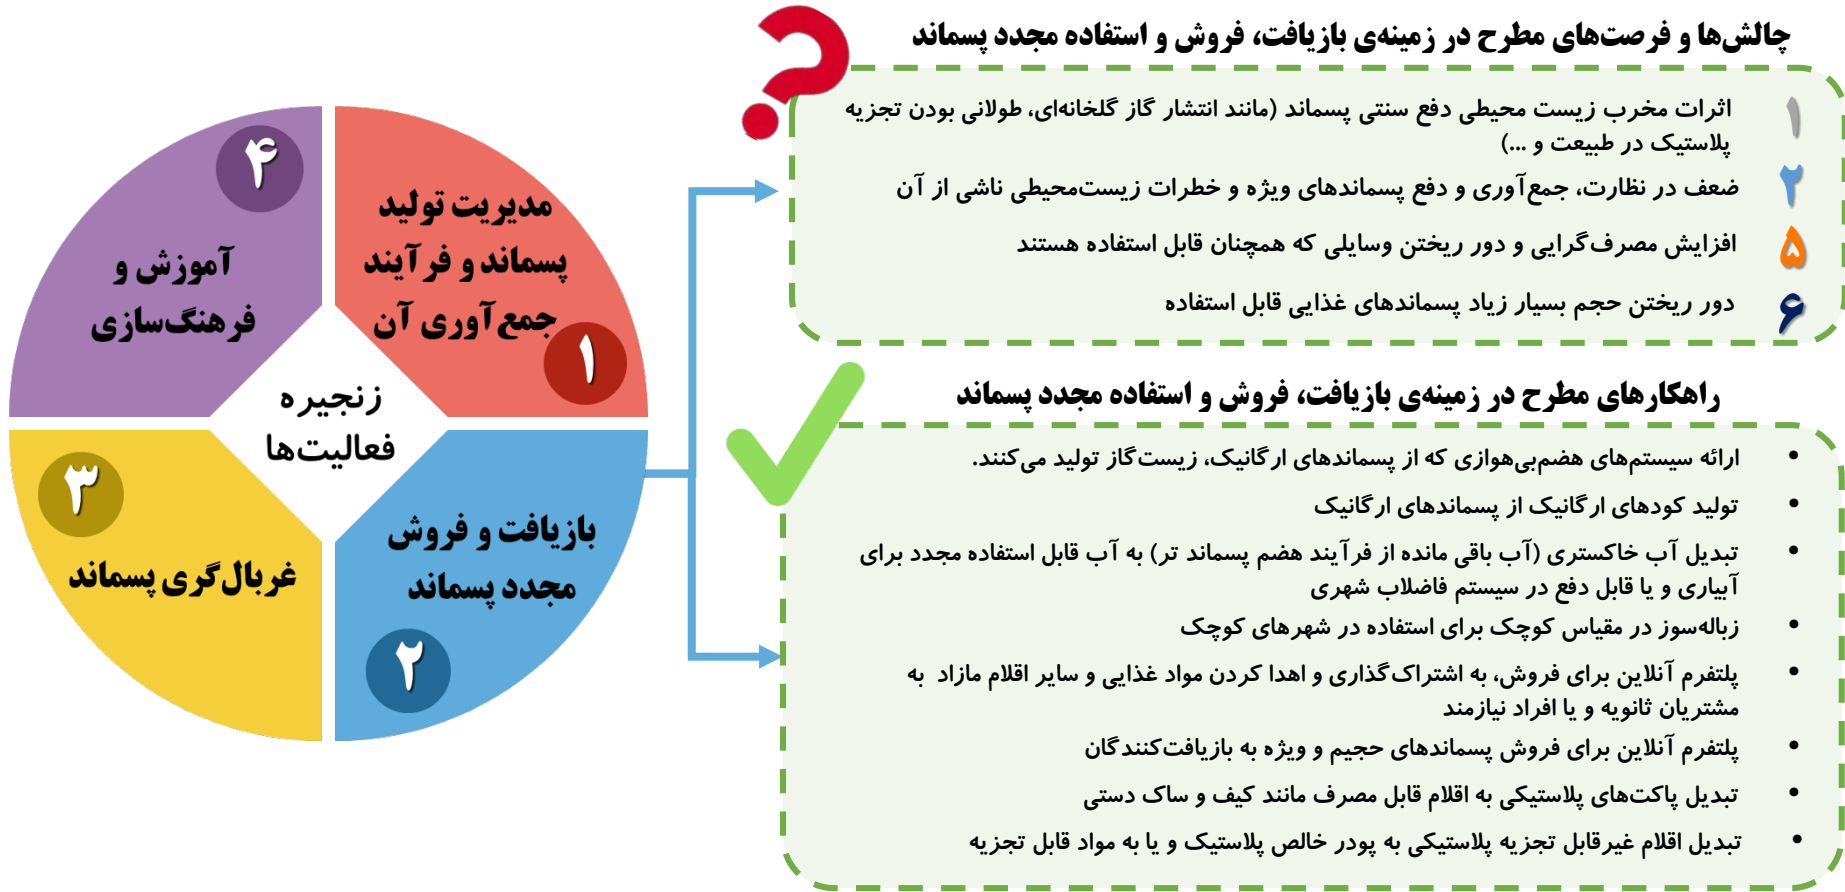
چالش‌ها و فرصت‌های مطرح در زمینه‌ی بازیافت، فروش و استفاده مجدد پسماند

۱ اثرات مخرب زیست محیطی دفع سنتی پسماند (مانند انتشار گاز گلخانه‌ای، طولانی بودن تجزیه پلاستیک در طبیعت و ...)

۲ ضعف در نظارت، جمع‌آوری و دفع پسماندهای ویژه و خطرات زیست‌محیطی ناشی از آن

۵ افزایش مصرف‌گرایی و دور ریختن وسایلی که همچنان قابل استفاده هستند

۶ دور ریختن حجم بسیار زیاد پسماندهای غذایی قابل استفاده

راهکارهای مطرح در زمینه‌ی بازیافت، فروش و استفاده مجدد پسماند

• ارائه سیستم‌های هضم‌بی‌هوازی که از پسماندهای ارگانیک، زیست‌گاز تولید می‌کنند.
• تولید کودهای ارگانیک از پسماندهای ارگانیک
• تبدیل آب خاکستری (آب باقی مانده از فرآیند هضم پسماند تر) به آب قابل استفاده مجدد برای آبیاری و یا قابل دفع در سیستم فاضلاب شهری
• زباله‌سوز در مقیاس کوچک برای استفاده در شهرهای کوچک
• پلتفرم آنلاین برای فروش، به اشتراک‌گذاری و اهدا کردن مواد غذایی و سایر اقلام مازاد به مشتریان ثانویه و یا افراد نیازمند
• پلتفرم آنلاین برای فروش پسماندهای حجیم و ویژه به بازیافت‌کنندگان
• تبدیل پاکت‌های پلاستیکی به اقلام قابل مصرف مانند کیف و ساک دستی
• تبدیل اقلام غیرقابل تجزیه پلاستیکی به پودر خالص پلاستیک و یا به مواد قابل تجزیه

زنجیره فعالیت‌ها

۱ مدیریت تولید پسماند و فرآیند جمع‌آوری آن

۲ بازیافت و فروش مجدد پسماند

۳ غربال‌گری پسماند

۴ آموزش و فرهنگ‌سازی